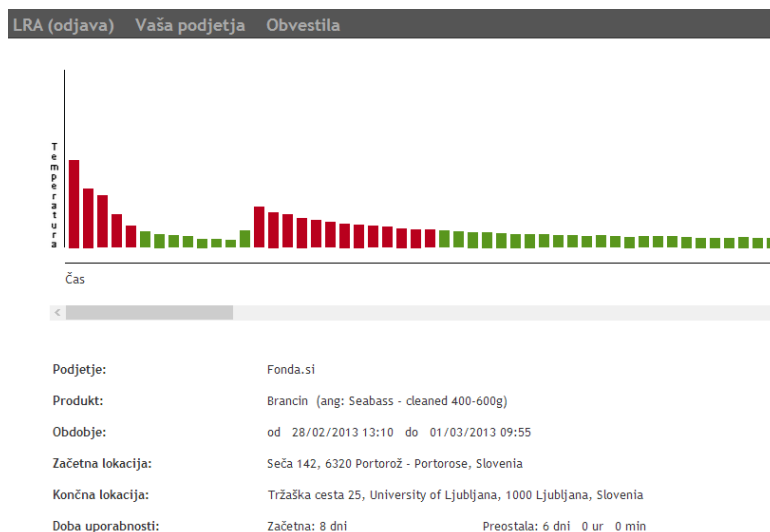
LRA (odjava) Vaša podjetja Obvestila

T e m p e r a t u r a

Čas

Podjetje: Fonda.si

Produkt: Brancin (ang: Seabass - cleaned 400-600g)

Obdobje: od 28/02/2013 13:10 do 01/03/2013 09:55

Začetna lokacija: Seča 142, 6320 Portorož - Portorose, Slovenia

Končna lokacija: Tržaška cesta 25, University of Ljubljana, 1000 Ljubljana, Slovenia

Doba uporabnosti: Začetna: 8 dni Preostala: 6 dni 0 ur 0 min